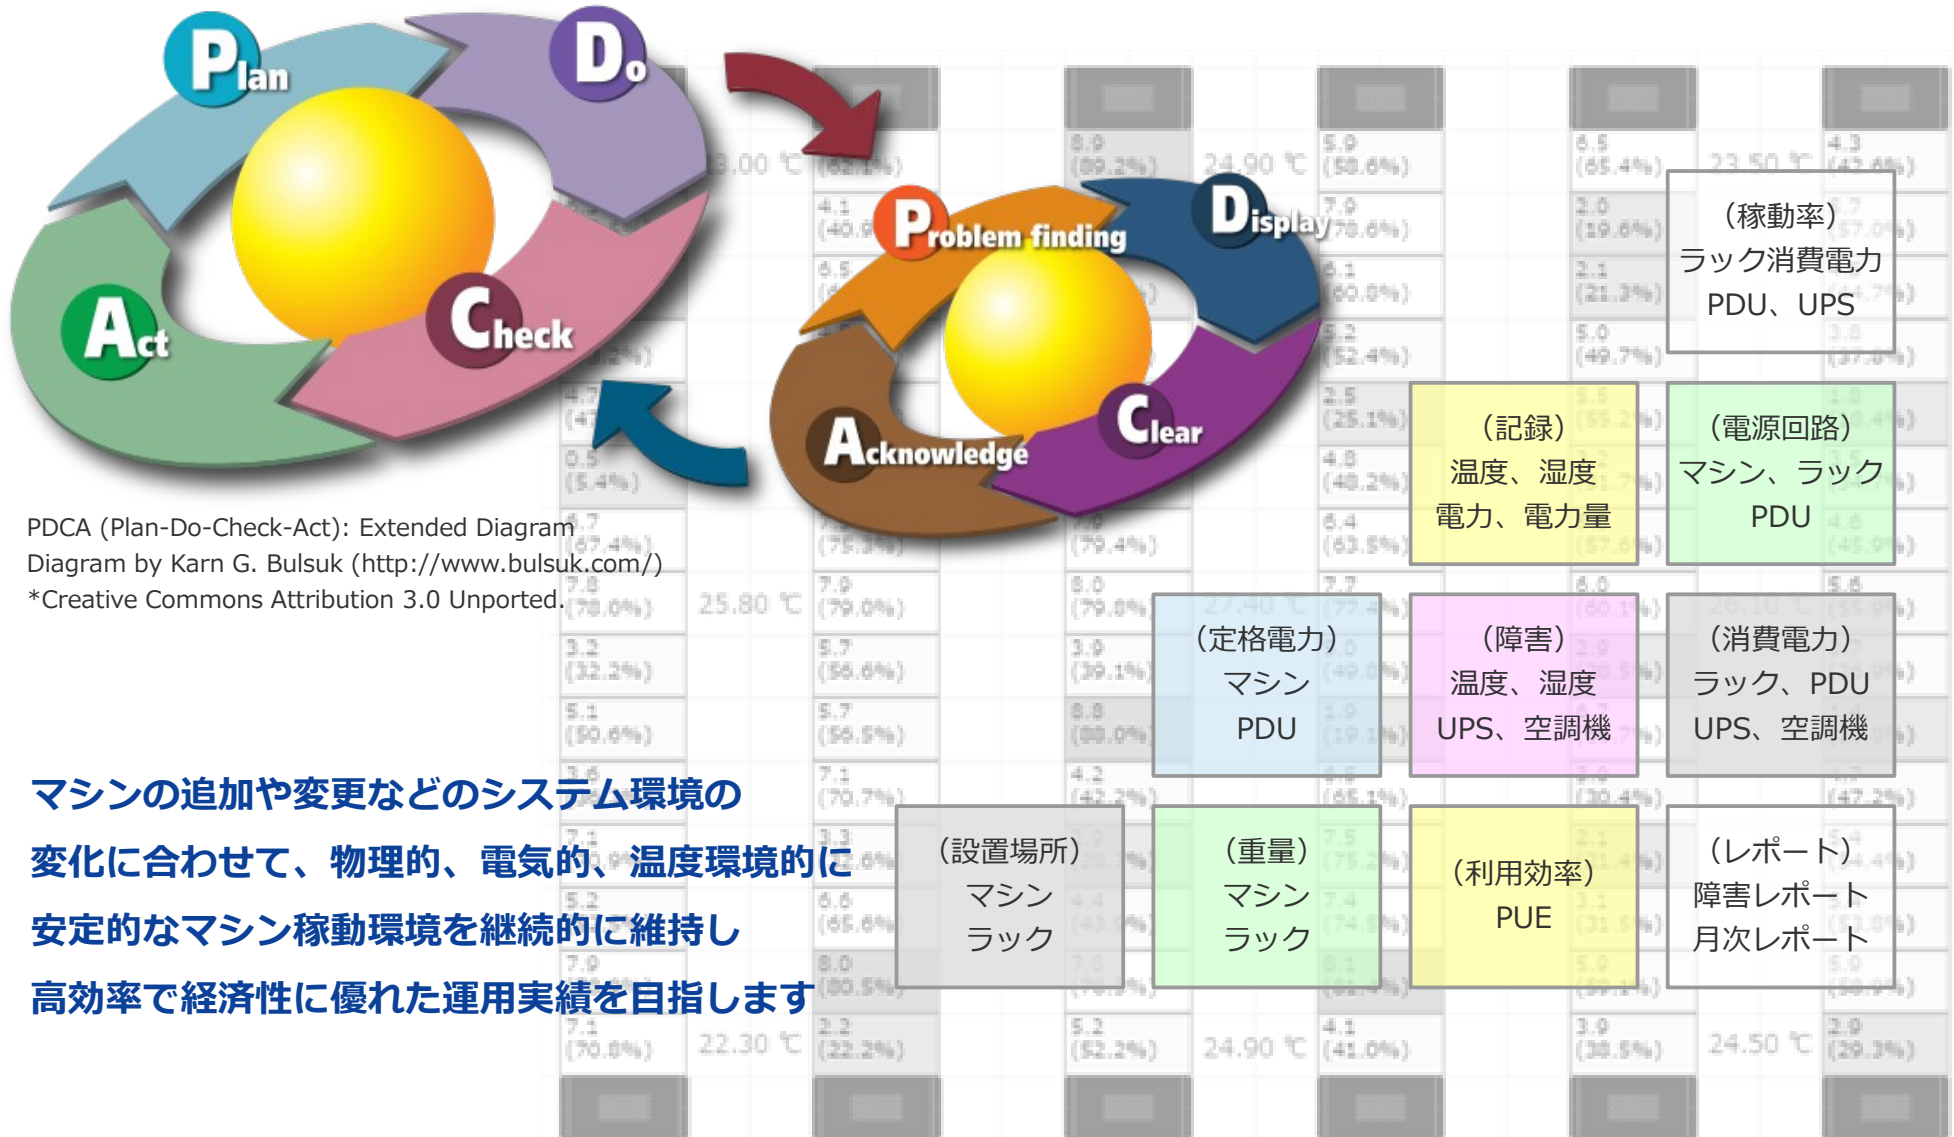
Plan
Do
Check
Act

Problem finding
Display
Clear
Acknowledge

PDCA (Plan-Do-Check-Act): Extended Diagram
Diagram by Karn G. Bulsuk (http://www.bulsuk.com/)
*Creative Commons Attribution 3.0 Unported.

（稼動率）
ラック消費電力
PDU、UPS

（記録）
温度、湿度
電力、電力量

（電源回路）
マシン、ラック
PDU

（定格電力）
マシン
PDU

（障害）
温度、湿度
UPS、空調機

（消費電力）
ラック、PDU
UPS、空調機

（設置場所）
マシン
ラック

（重量）
マシン
ラック

（利用効率）
PUE

（レポート）
障害レポート
月次レポート

マシンの追加や変更などのシステム環境の
変化に合わせて、物理的、電気的、温度環境的に
安定的なマシン稼動環境を継続的に維持し
高効率で経済性に優れた運用実績を目指します